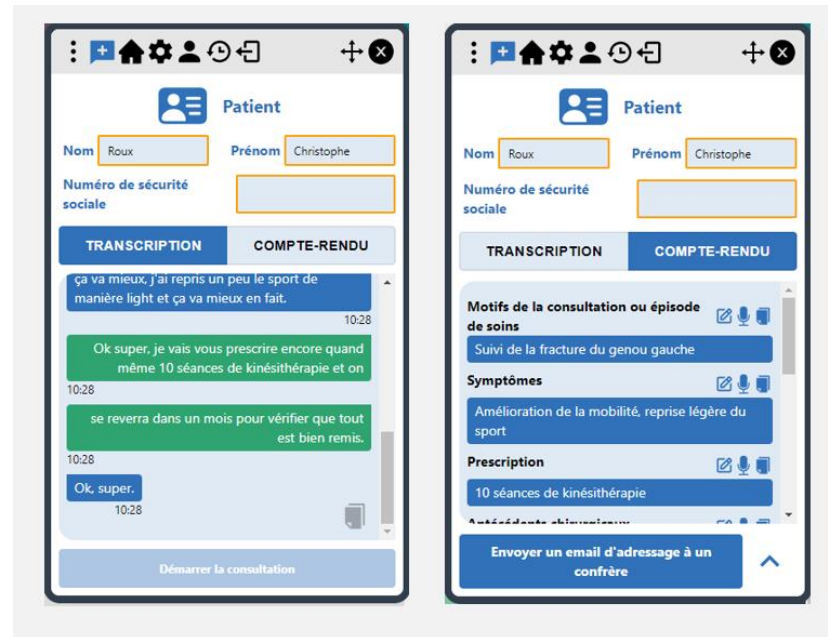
Patient

Nom Roux

Prénom Christophe

Numéro de sécurité sociale

TRANSCRIPTION

COMPTE-RENDU

ça va mieux, j'ai repris un peu le sport de manière light et ça va mieux en fait.

10:28

Ok super, je vais vous prescrire encore quand même 10 séances de kinésithérapie et on

10:28

se reverra dans un mois pour vérifier que tout est bien remis.

10:28

Ok, super.

10:28

Démarrer la consultation

Patient

Nom Roux

Prénom Christophe

Numéro de sécurité sociale

TRANSCRIPTION

COMPTE-RENDU

Motifs de la consultation ou épisode de soins

Suivi de la fracture du genou gauche

Symptômes

Amélioration de la mobilité, reprise légère du sport

Prescription

10 séances de kinésithérapie

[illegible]

Envoyer un email d'adressage à un confrère